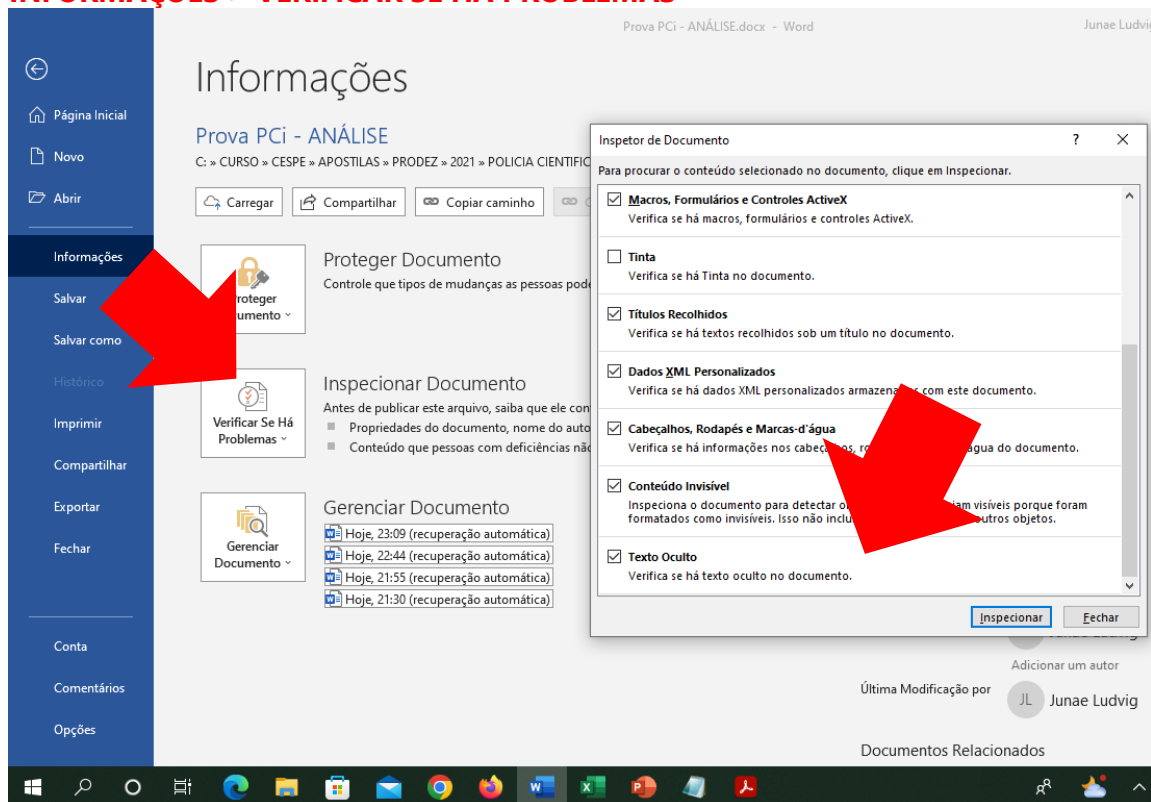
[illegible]

Prova PCi - ANÁLISE.docx - Word

Junae Ludvig

Página Inicial

Novo

Abrir

Informações

Salvar

Salvar como

Histórico

Imprimir

Compartilhar

Exportar

Fechar

Conta

Comentários

Opções

Informações

Prova PCi - ANÁLISE

C: » CURSO » CESPE » APOSTILAS » PRODEZ » 2021 » POLICIA CIENTIFIC

Carregar

Compartilhar

Copiar caminho

roteger
cumento

Proteger Documento

Controle que tipos de mudanças as pessoas pode

Verificar Se Há Problemas

Inspecionar Documento

Antes de publicar este arquivo, saiba que ele con

Propriedades do documento, nome do auto

Conteúdo que pessoas com deficiências nã

Gerenciar Documento

Gerenciar Documento

Hoje, 23:09 (recuperação automática)

Hoje, 22:44 (recuperação automática)

Hoje, 21:55 (recuperação automática)

Hoje, 21:30 (recuperação automática)

Inspetor de Documento

?

Para procurar o conteúdo selecionado no documento, clique em Inspecionar.

Macros, Formulários e Controles ActiveX
Verifica se há macros, formulários e controles ActiveX.

Tinta
Verifica se há Tinta no documento.

Títulos Recolhidos
Verifica se há textos recolhidos sob um título no documento.

Dados XML Personalizados
Verifica se há dados XML personalizados armazena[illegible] com este documento.

Cabeçalhos, Rodapés e Marcas-d'água
Verifica se há informações nos cabeç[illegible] ro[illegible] água do documento.

Conteúdo Invisível
Inspeciona o documento para detectar o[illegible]iam visíveis porque foram formatados como invisíveis. Isso não inclu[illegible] outros objetos.

Texto Oculto
Verifica se há texto oculto no documento.

Inspecionar

Fechar

Adicionar um autor

Última Modificação por

JL Junae Ludvig

Documentos Relacionados